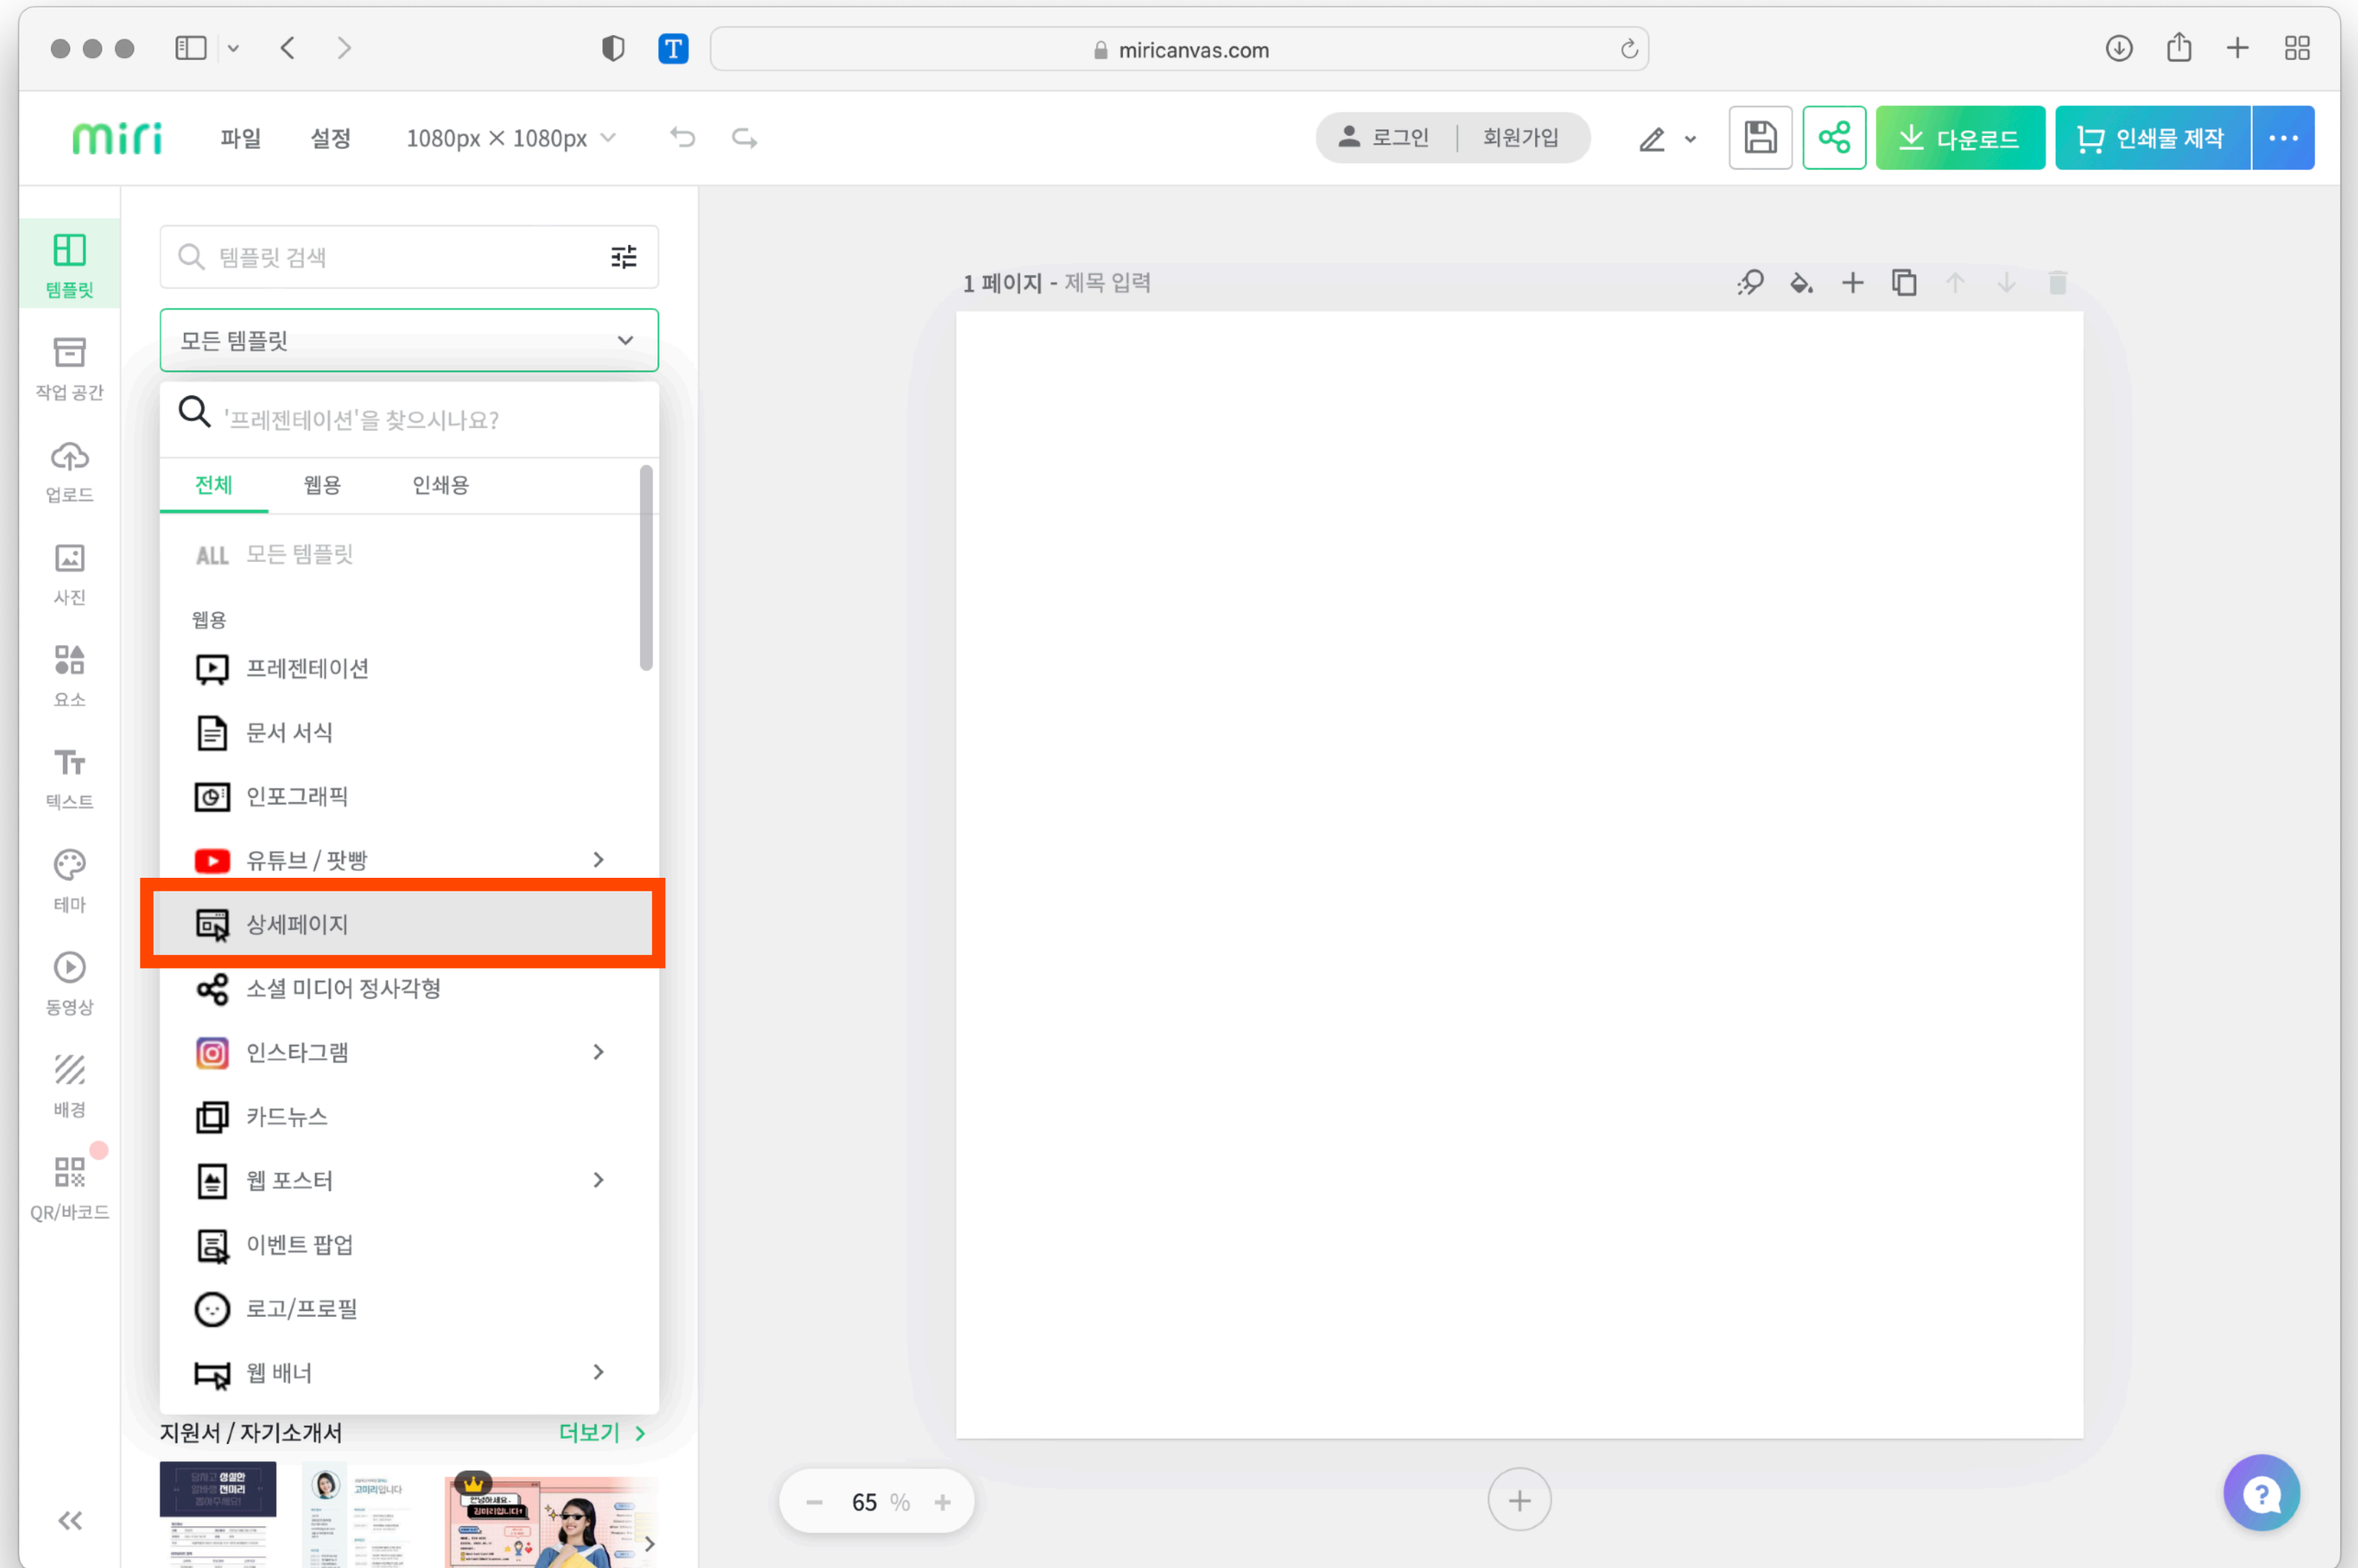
miricanvas.com

miri 파일 설정 1080px × 1080px

로그인 회원가입

다운로드 인쇄물 제작

템플릿
작업 공간
업로드
사진
요소
텍스트
테마
동영상
배경
QR/바코드

템플릿 검색

모든 템플릿

'프레젠테이션'을 찾으시나요?

전체 웹용 인쇄용

ALL 모든 템플릿

웹용
프레젠테이션
문서 서식
인포그래픽
유튜브 / 팟빵
상세페이지
소셜 미디어 정사각형
인스타그램
카드뉴스
웹 포스터
이벤트 팝업
로고/프로필
웹 배너

지원서 / 자기소개서 더보기

1 페이지 - 제목 입력

65 %